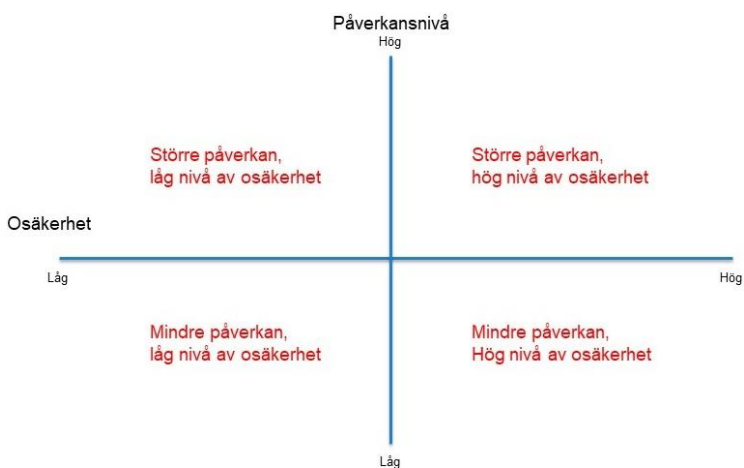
Påverkansnivå

Hög

Större påverkan, låg nivå av osäkerhet

Större påverkan, hög nivå av osäkerhet

Osäkerhet

Låg

Hög

Mindre påverkan, låg nivå av osäkerhet

Mindre påverkan, Hög nivå av osäkerhet

Låg